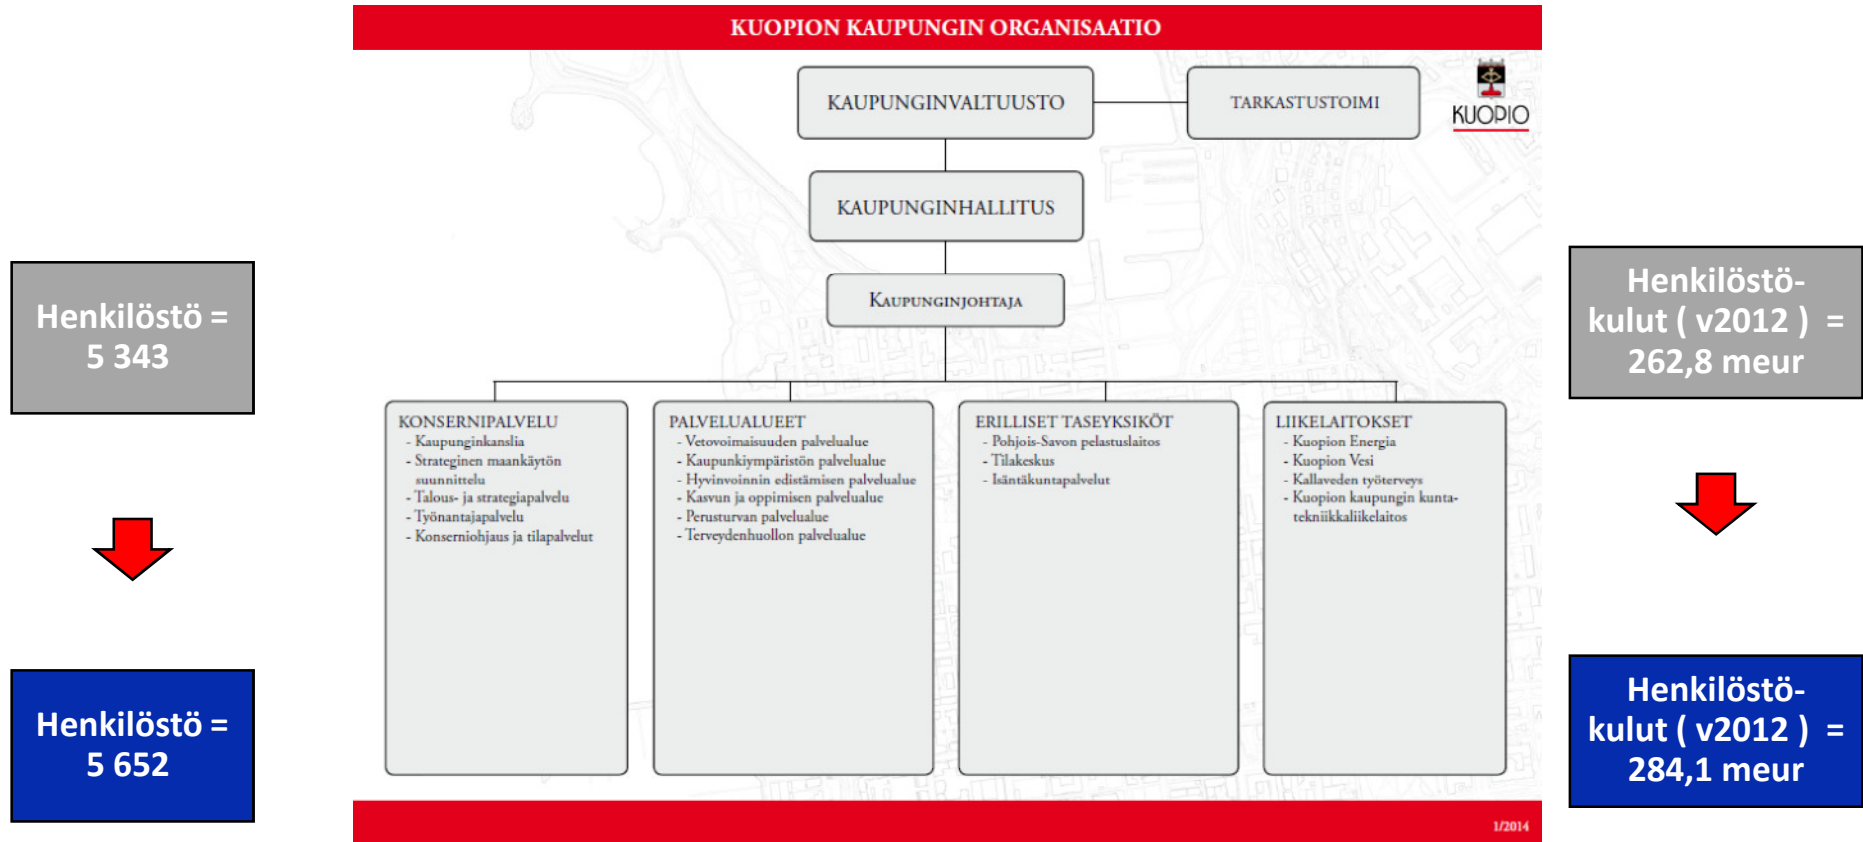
Henkilöstö = 5 343

Henkilöstö = 5 652

KUOPION KAUPUNGIN ORGANISAATIO

KAUPUNGINVALTUUSTO

TARKASTUSTOIMI

KUOPIO

KAUPUNGINHALLITUS

KAUPUNGINJOHTAJA

KONSERNIPALVELU
- Kaupunginkanslia
- Strateginen maankäytön suunnittelu
- Talous- ja strategiapalvelu
- Työnantajapalvelu
- Konserniohjaus ja tilapalvelut

PALVELUALUEET
- Vetovoimaisuuden palvelualue
- Kaupunkiympäristön palvelualue
- Hyvinvoinnin edistämisen palvelualue
- Kasvun ja oppimisen palvelualue
- Perusturvan palvelualue
- Terveydenhuollon palvelualue

ERILLISET TASEYKSIKÖT
- Pohjois-Savon pelastuslaitos
- Tilakeskus
- Isäntäkuntapalvelut

LIIKELAITOKSET
- Kuopion Energia
- Kuopion Vesi
- Kallaveden työterveys
- Kuopion kaupungin kuntatekniikkaliikelaitos

1/2014

Henkilöstökulut ( v2012 ) = 262,8 meur

Henkilöstökulut ( v2012 ) = 284,1 meur